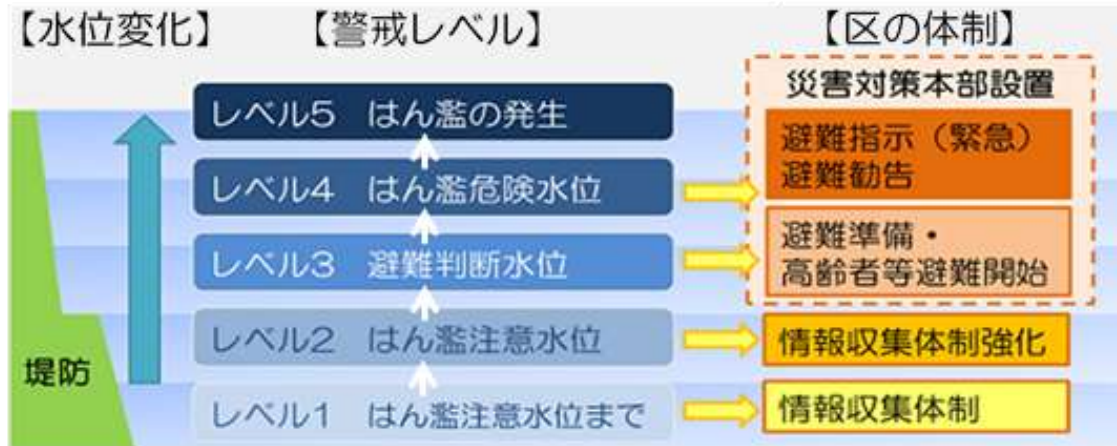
【水位変化】 【警戒レベル】 【区の体制】

堤防

レベル5 はん濫の発生

レベル4 はん濫危険水位

レベル3 避難判断水位

レベル2 はん濫注意水位

レベル1 はん濫注意水位まで

災害対策本部設置

避難指示（緊急）
避難勧告

避難準備・
高齢者等避難開始

情報収集体制強化

情報収集体制